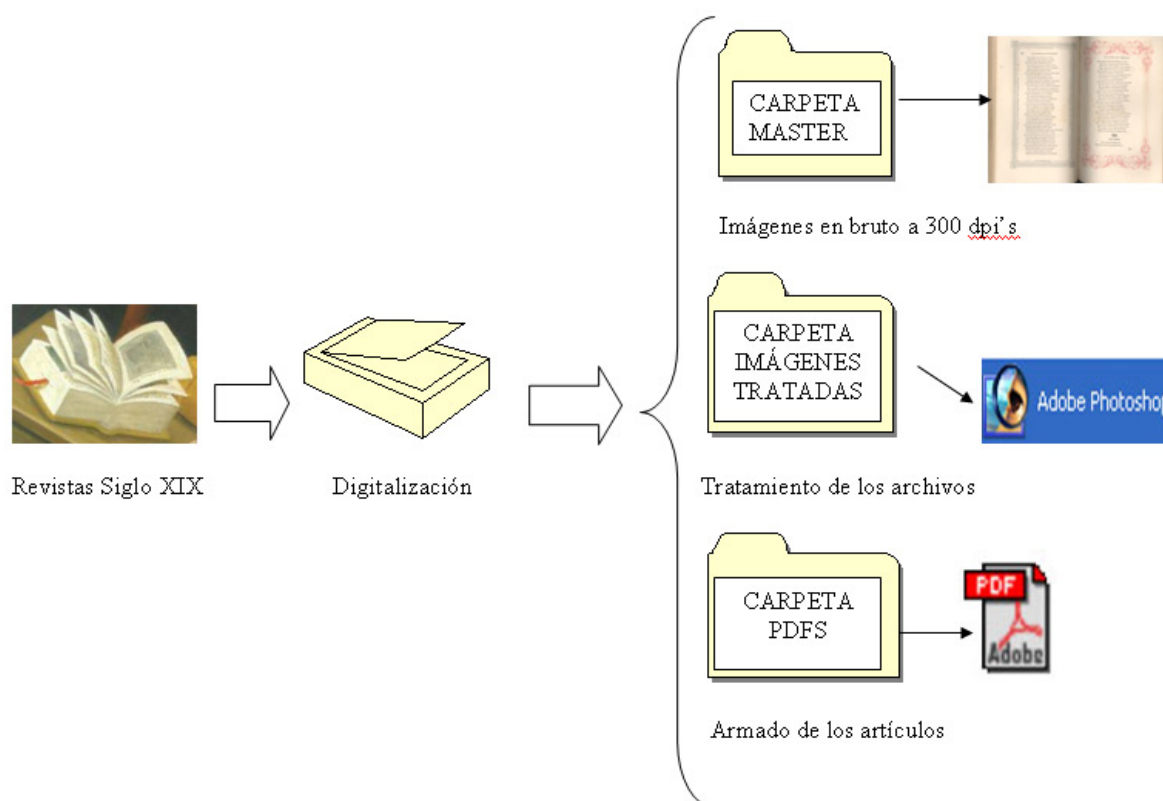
CARPETA MASTER

Imágenes en bruto a 300 dpi's

CARPETA IMÁGENES TRATADAS

Adobe Photoshop

Revistas Siglo XIX

Digitalización

Tratamiento de los archivos

CARPETA PDFS

PDF

Adobe

Armado de los artículos